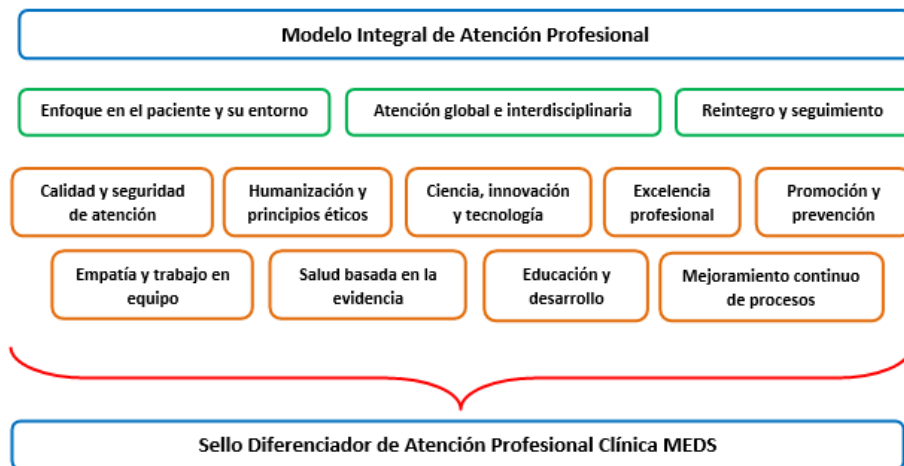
Modelo Integral de Atención Profesional

Enfoque en el paciente y su entorno

Atención global e interdisciplinaria

Reintegro y seguimiento

Calidad y seguridad de atención

Humanización y principios éticos

Ciencia, innovación y tecnología

Excelencia profesional

Promoción y prevención

Empatía y trabajo en equipo

Salud basada en la evidencia

Educación y desarrollo

Mejoramiento continuo de procesos

Sello Diferenciador de Atención Profesional Clínica MEDS